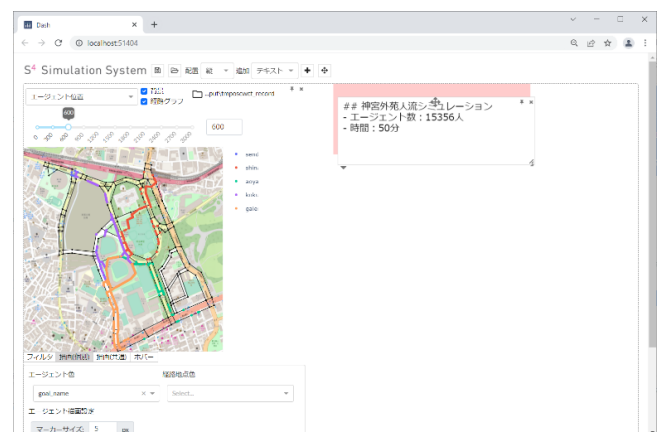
Dash
localhost:51404
$S^4$ Simulation System 配置 縦 追加 テキスト
エージェント位置
軌跡グラフ
..put\traposcwcit_record
600
600
0 200 400 600 800 1000 1200 1400 1600 1800 2000 2200 2400
sensi
shim
aoya
kok
gaio
## 神宮外苑人流シミュレーション
- エージェント数：15356人
- 時間：50分
フィルタ 時間(単位) 時間(共通) ホバー
エージェント色
経路地点色
goal_name
Select...
エージェント経路表示
マーカーサイズ 5 px